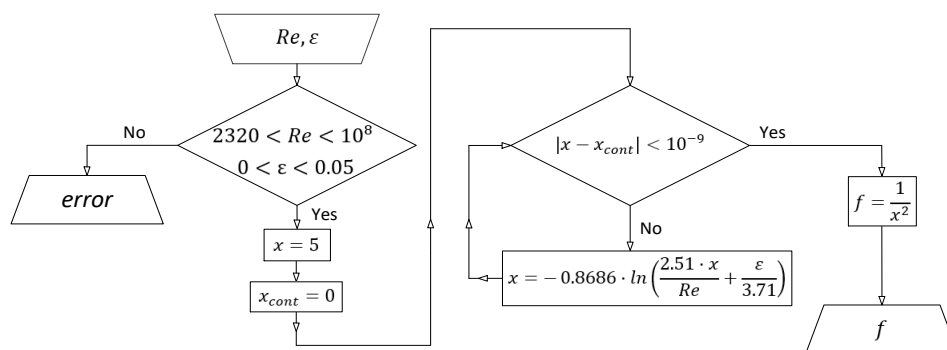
$Re, \varepsilon$

$2320 < Re < 10^8$
$0 < \varepsilon < 0.05$

No

$error$

Yes

$x = 5$

$x_{cont} = 0$

$|x - x_{cont}| < 10^{-9}$

Yes

No

$x = -0.8686 \cdot ln\left(\frac{2.51 \cdot x}{Re} + \frac{\varepsilon}{3.71}\right)$

$f = \frac{1}{x^2}$

$f$